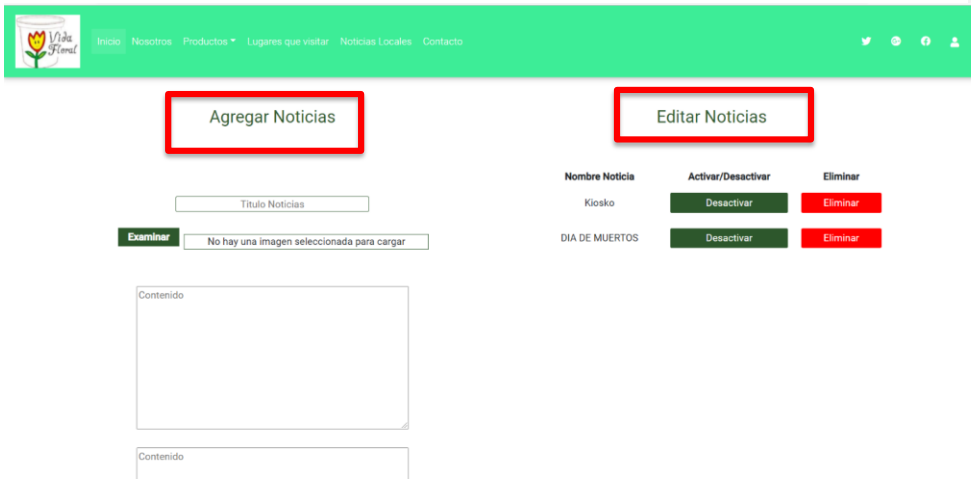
Vida Floral

Inicio Nosotros Productos Lugares que visitar Noticias Locales Contacto

Agregar Noticias

Titulo Noticias

Examinar No hay una imagen seleccionada para cargar

Contenido

Contenido

Editar Noticias

| Nombre Noticia | Activar/Desactivar | Eliminar |
|---|---|---|
| Kiosko | Desactivar | Eliminar |
| DIA DE MUERTOS | Desactivar | Eliminar |